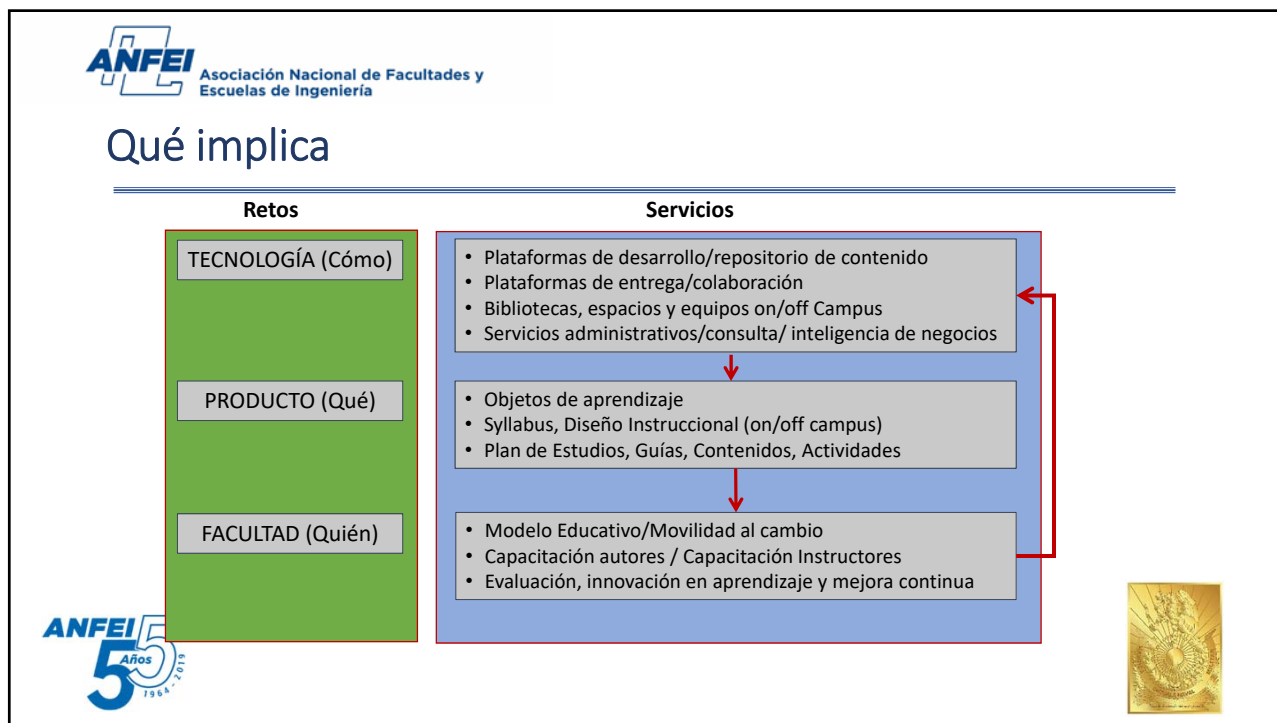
ANFEI Asociación Nacional de Facultades y Escuelas de Ingeniería

Qué implica

| Retos | Servicios |
|---|---|
| TECNOLOGÍA (Cómo) | • Plataformas de desarrollo/repositorio de contenido<br>• Plataformas de entrega/colaboración<br>• Bibliotecas, espacios y equipos on/off Campus<br>• Servicios administrativos/consulta/ inteligencia de negocios |
| PRODUCTO (Qué) | • Objetos de aprendizaje<br>• Syllabus, Diseño Instruccional (on/off campus)<br>• Plan de Estudios, Guías, Contenidos, Actividades |
| FACULTAD (Quién) | • Modelo Educativo/Movilidad al cambio<br>• Capacitación autores / Capacitación Instructores<br>• Evaluación, innovación en aprendizaje y mejora continua |

ANFEI 55 Años 1964 - 2019